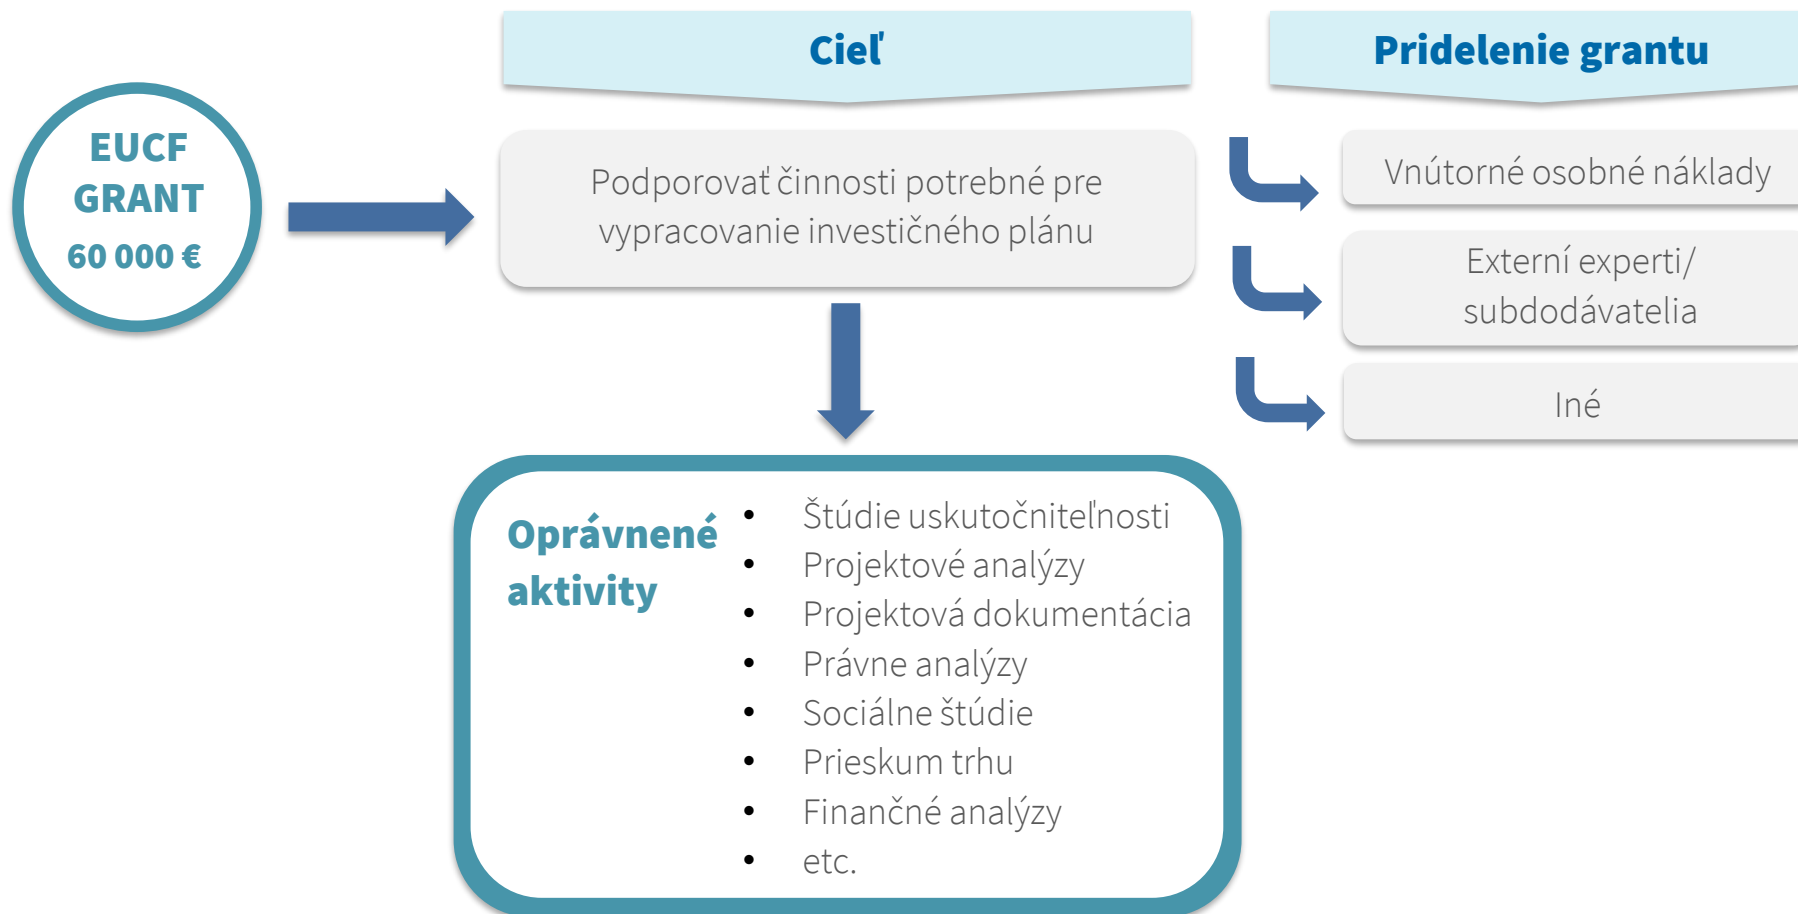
EUCF GRANT 60 000 €

Cieľ

Podporovať činnosti potrebné pre vypracovanie investičného plánu

Pridelenie grantu

Vnútorné osobné náklady

Externí experti/ subdodávatelia

Iné

Oprávnené aktivity

- Štúdie uskutočniteľnosti
- Projektové analýzy
- Projektová dokumentácia
- Právne analýzy
- Sociálne štúdie
- Prieskum trhu
- Finančné analýzy
- etc.